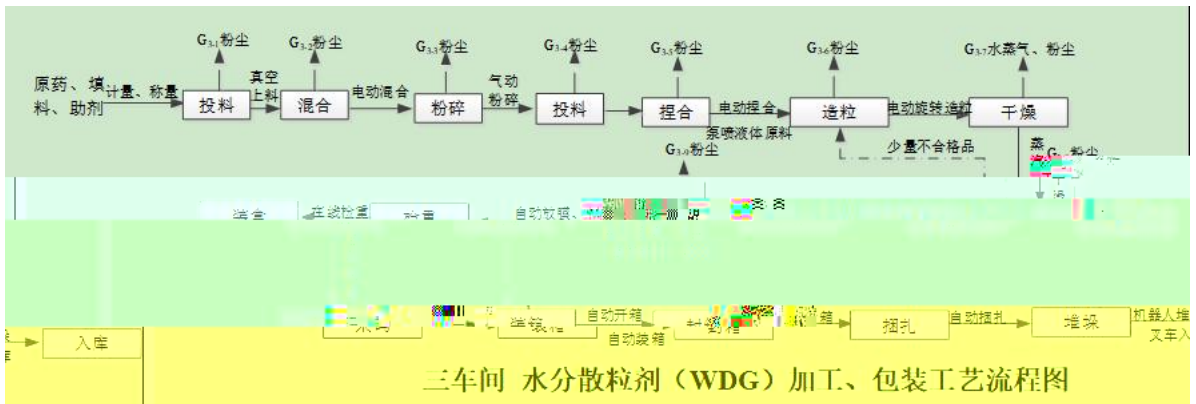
$G_{3-1}$粉尘

$G_{3-2}$粉尘

$G_{3-3}$粉尘

$G_{3-4}$粉尘

$G_{3-5}$粉尘

$G_{3-6}$粉尘

$G_{3-7}$水蒸气、粉尘

原药、填料、助剂

计量、称量

投料

真空上料

混合

电动混合

粉碎

气动粉碎

投料

捏合

电动捏合

泵喷液体原料

造粒

电动旋转造粒

干燥

$G_{3-9}$粉尘

少量不合格品

蒸

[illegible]

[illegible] 在线检重 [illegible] 自动 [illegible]

入库

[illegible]

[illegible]

自动开箱

自动装箱

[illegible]

捆扎

自动捆扎

堆垛

机器人堆叉车入

三车间 水分散粒剂（WDG）加工、包装工艺流程图